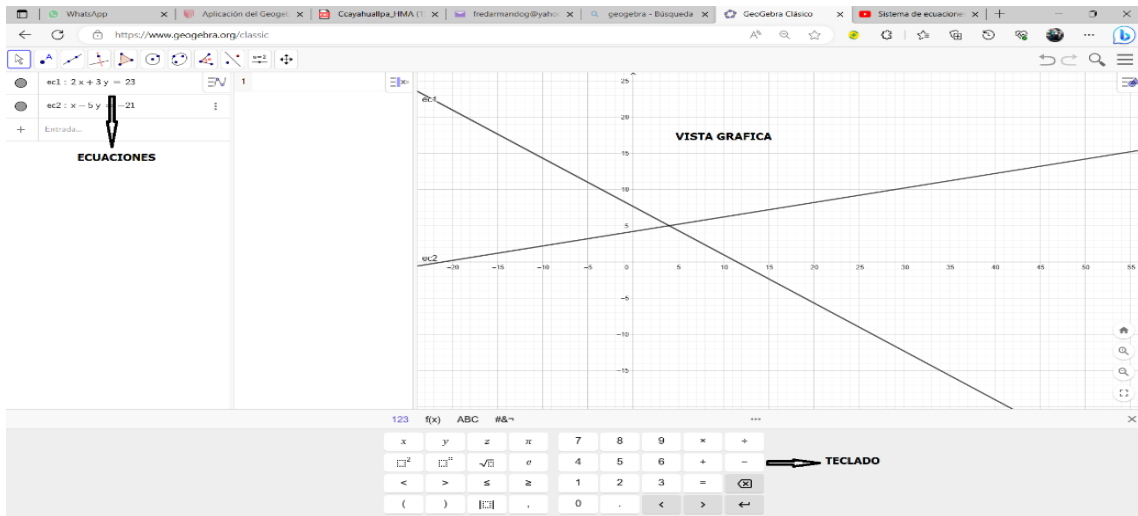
WhatsApp | Aplicación del Geoge | Ccayahuallpa_HMA | fredarmandog@yahoo | geogebra - Búsqueda | GeoGebra Clásico | Sistema de ecuacione

https://www.geogebra.org/classic

ec1 : $2x + 3y = 23$

ec2 : $x - 5y = -21$

Entrada...

ECUACIONES

1

VISTA GRAFICA

ec1

ec2

25, 20, 15, 10, 5, 0, −5, −10, −15

−20, −15, −10, −5, 0, 5, 10, 15, 20, 25, 30, 35, 40, 45, 50, 55

123 f(x) ABC #&¬

| $x$ | $y$ | $z$ | $\pi$ | 7 | 8 | 9 | × | ÷ |
|---|---|---|---|---|---|---|---|---|
| $\square^2$ | $\square^{\square}$ | $\sqrt{\square}$ | $e$ | 4 | 5 | 6 | + | − |
| < | > | ≤ | ≥ | 1 | 2 | 3 | = | ⌫ |
| ( | ) | $|\square|$ | , | 0 | . | < | > | ↵ |

TECLADO